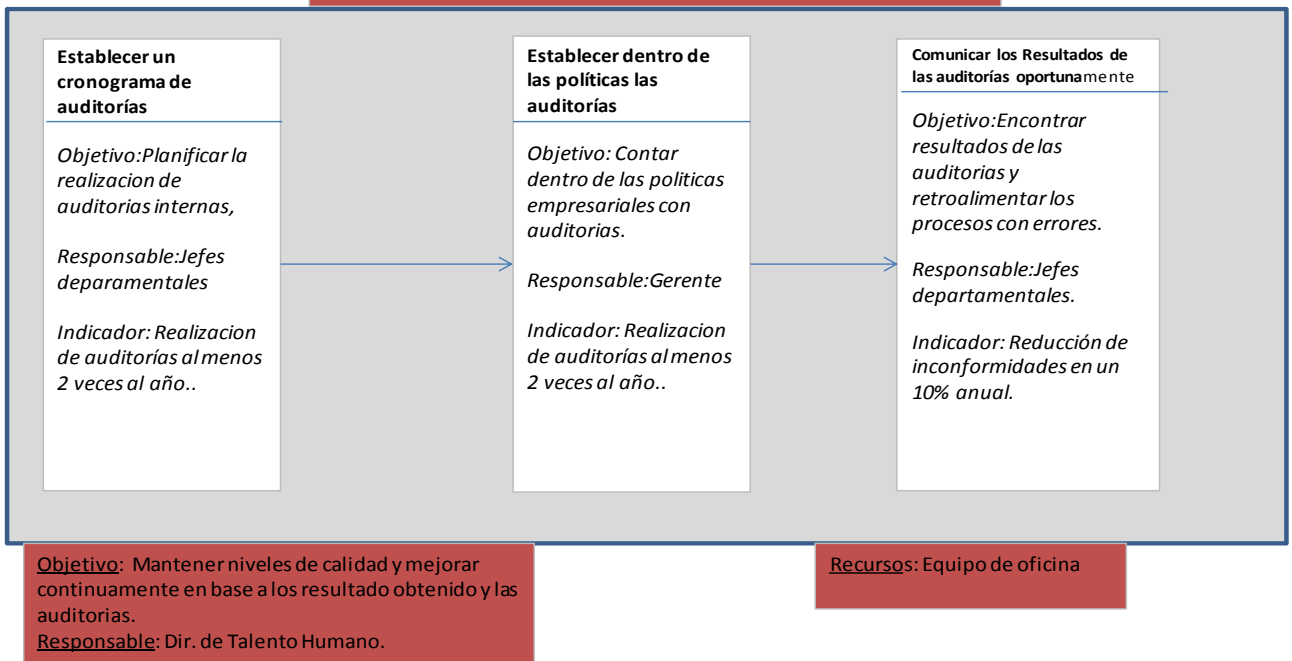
Establecer un cronograma de auditorías

Objetivo:Planificar la realizacion de auditorias internas,

Responsable:Jefes deparamentales

Indicador: Realizacion de auditorías al menos 2 veces al año..

Establecer dentro de las políticas las auditorías

Objetivo: Contar dentro de las politicas empresariales con auditorias.

Responsable:Gerente

Indicador: Realizacion de auditorías al menos 2 veces al año..

Comunicar los Resultados de las auditorías oportunamente

Objetivo:Encontrar resultados de las auditorias y retroalimentar los procesos con errores.

Responsable:Jefes departamentales.

Indicador: Reducción de inconformidades en un 10% anual.

Objetivo: Mantener niveles de calidad y mejorar continuamente en base a los resultado obtenido y las auditorias.
Responsable: Dir. de Talento Humano.

Recursos: Equipo de oficina